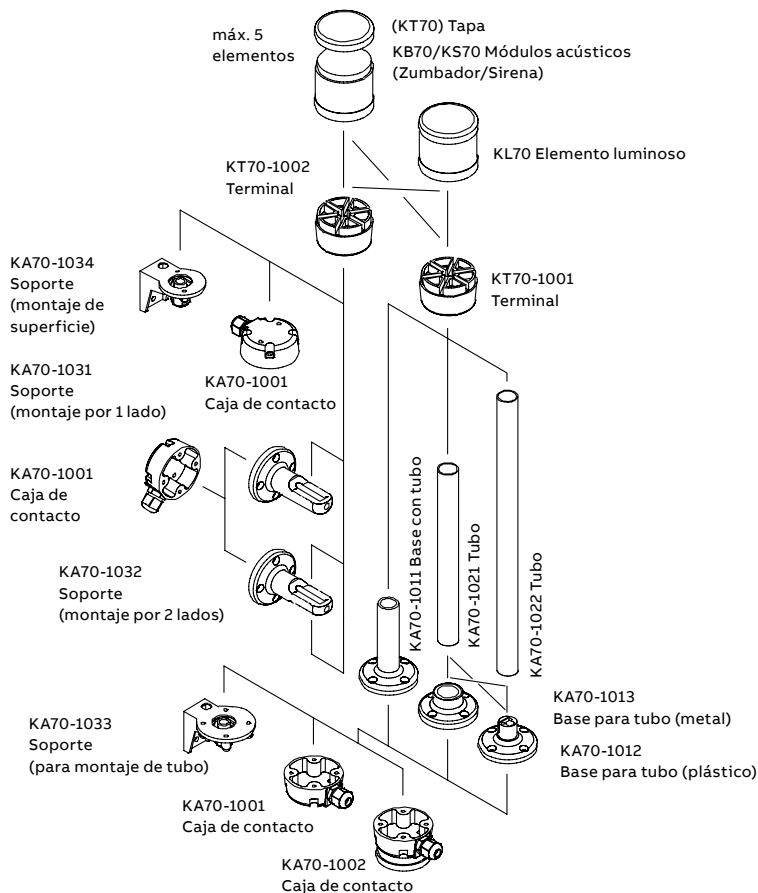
máx. 5 elementos

(KT70) Tapa

KB70/KS70 Módulos acústicos (Zumbador/Sirena)

KL70 Elemento luminoso

KT70-1002 Terminal

KA70-1034 Soporte (montaje de superficie)

KT70-1001 Terminal

KA70-1031 Soporte (montaje por 1 lado)

KA70-1001 Caja de contacto

KA70-1001 Caja de contacto

KA70-1011 Base con tubo

KA70-1021 Tubo

KA70-1022 Tubo

KA70-1032 Soporte (montaje por 2 lados)

KA70-1013 Base para tubo (metal)

KA70-1033 Soporte (para montaje de tubo)

KA70-1012 Base para tubo (plástico)

KA70-1001 Caja de contacto

KA70-1002 Caja de contacto